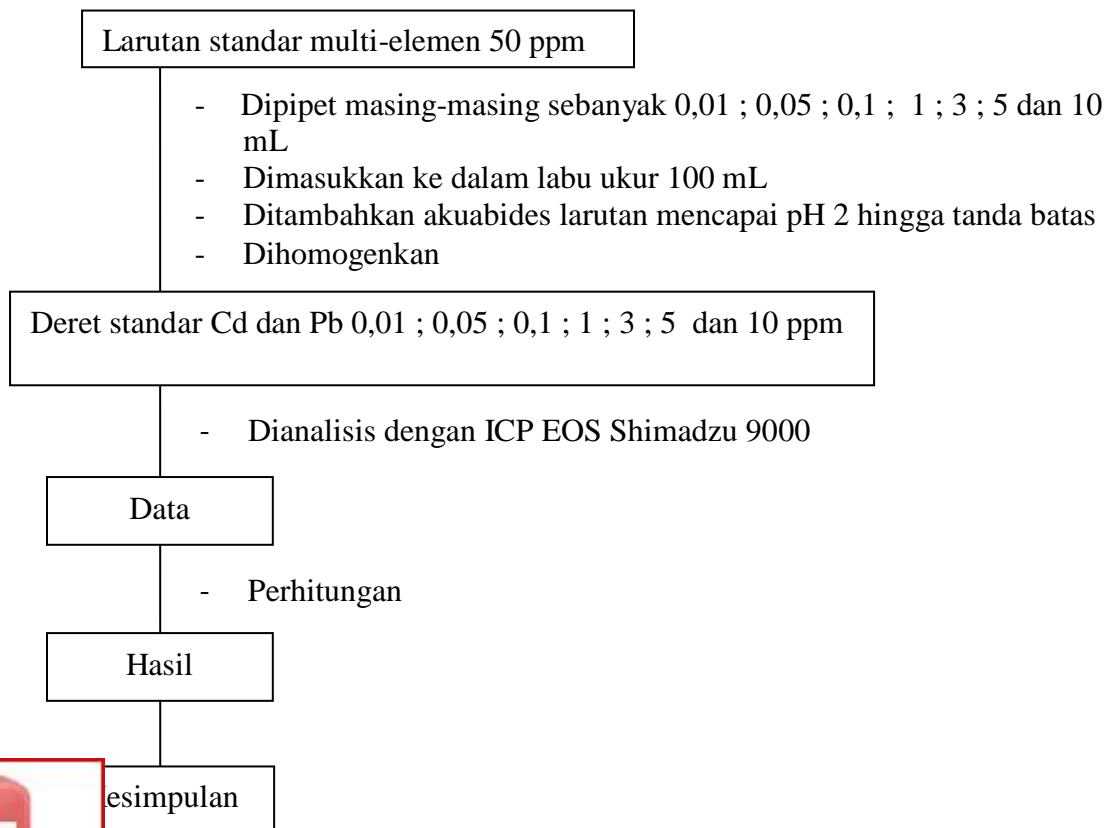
Larutan standar multi-elemen 50 ppm

- Dipipet masing-masing sebanyak 0,01 ; 0,05 ; 0,1 ; 1 ; 3 ; 5 dan 10 mL
- Dimasukkan ke dalam labu ukur 100 mL
- Ditambahkan akuabides larutan mencapai pH 2 hingga tanda batas
- Dihomogenkan

Deret standar Cd dan Pb 0,01 ; 0,05 ; 0,1 ; 1 ; 3 ; 5 dan 10 ppm

- Dianalisis dengan ICP EOS Shimadzu 9000

Data

- Perhitungan

Hasil

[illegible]esimpulan